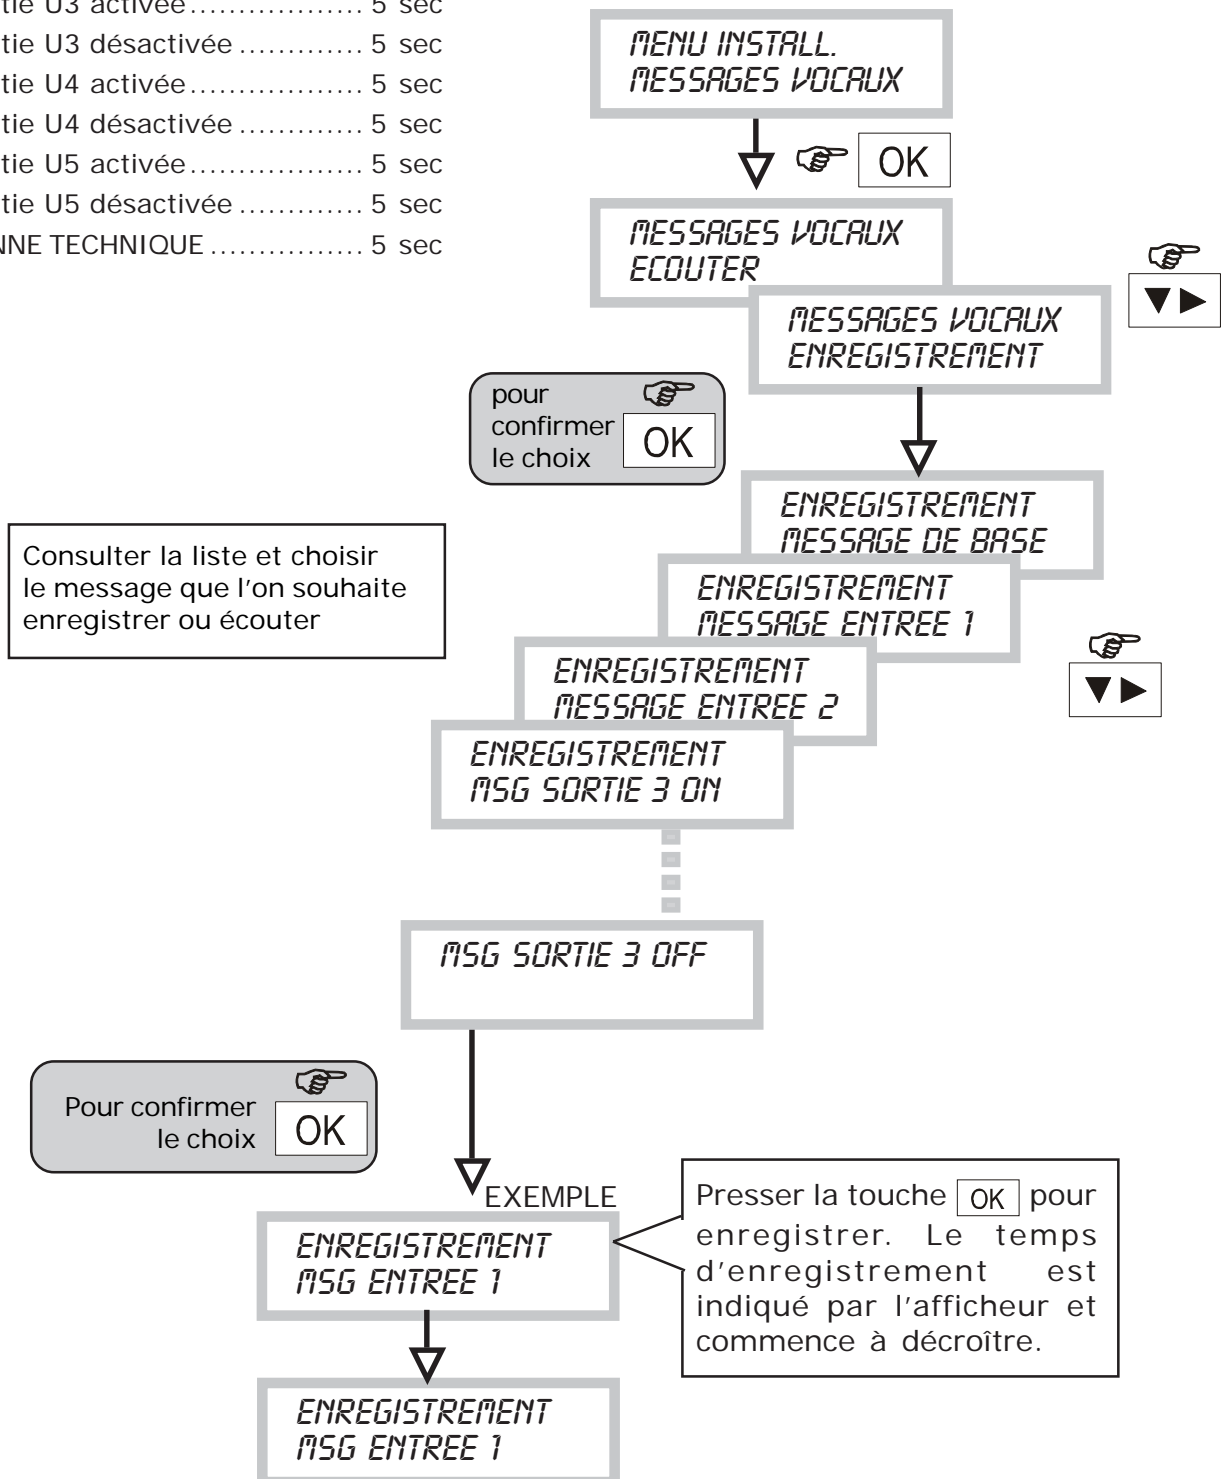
tie U3 activée.................. 5 sec
tie U3 désactivée ............ 5 sec
tie U4 activée.................. 5 sec
tie U4 désactivée ............ 5 sec
tie U5 activée.................. 5 sec
tie U5 désactivée ............ 5 sec
NNE TECHNIQUE ................ 5 sec

MENU INSTALL.
MESSAGES VOCAUX

OK

MESSAGES VOCAUX
ECOUTER

▼▶

MESSAGES VOCAUX
ENREGISTREMENT

pour confirmer le choix OK

ENREGISTREMENT
MESSAGE DE BASE

Consulter la liste et choisir le message que l'on souhaite enregistrer ou écouter

ENREGISTREMENT
MESSAGE ENTREE 1

ENREGISTREMENT
MESSAGE ENTREE 2

▼▶

ENREGISTREMENT
MSG SORTIE 3 ON

MSG SORTIE 3 OFF

Pour confirmer le choix OK

EXEMPLE

ENREGISTREMENT
MSG ENTREE 1

Presser la touche OK pour enregistrer. Le temps d'enregistrement est indiqué par l'afficheur et commence à décroître.

ENREGISTREMENT
MSG ENTREE 1